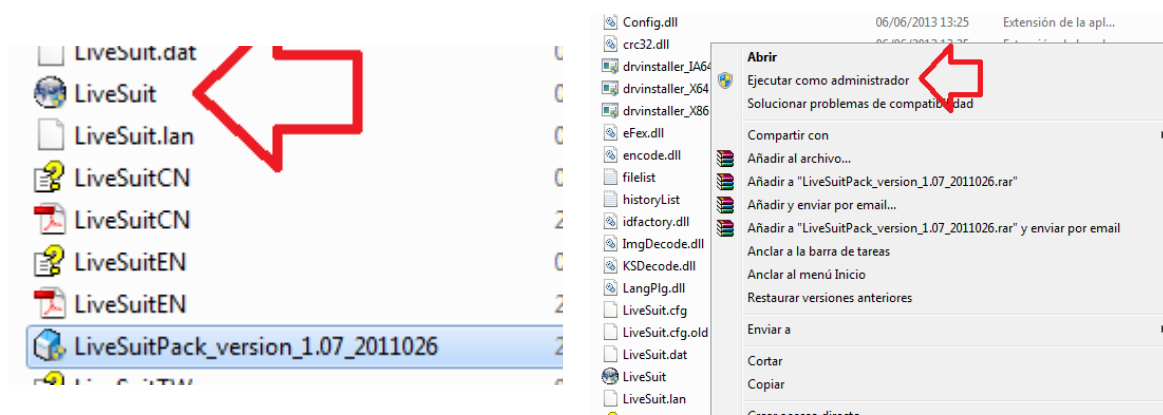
LiveSuit.dat
LiveSuit
LiveSuit.lan
LiveSuitCN
LiveSuitCN
LiveSuitEN
LiveSuitEN
LiveSuitPack_version_1.07_2011026
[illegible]

Config.dll 06/06/2013 13:25 Extensión de la apl...
crc32.dll
drvinstaller_IA64
drvinstaller_X64
drvinstaller_X86
eFex.dll
encode.dll
filelist
historyList
idfactory.dll
ImgDecode.dll
KSDecode.dll
LangPlg.dll
LiveSuit.cfg
LiveSuit.cfg.old
LiveSuit.dat
LiveSuit
LiveSuit.lan

Abrir
Ejecutar como administrador
Solucionar problemas de compatibilidad
Compartir con
Añadir al archivo...
Añadir a "LiveSuitPack_version_1.07_2011026.rar"
Añadir y enviar por email...
Añadir a "LiveSuitPack_version_1.07_2011026.rar" y enviar por email
Anclar a la barra de tareas
Anclar al menú Inicio
Restaurar versiones anteriores
Enviar a
Cortar
Copiar
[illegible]